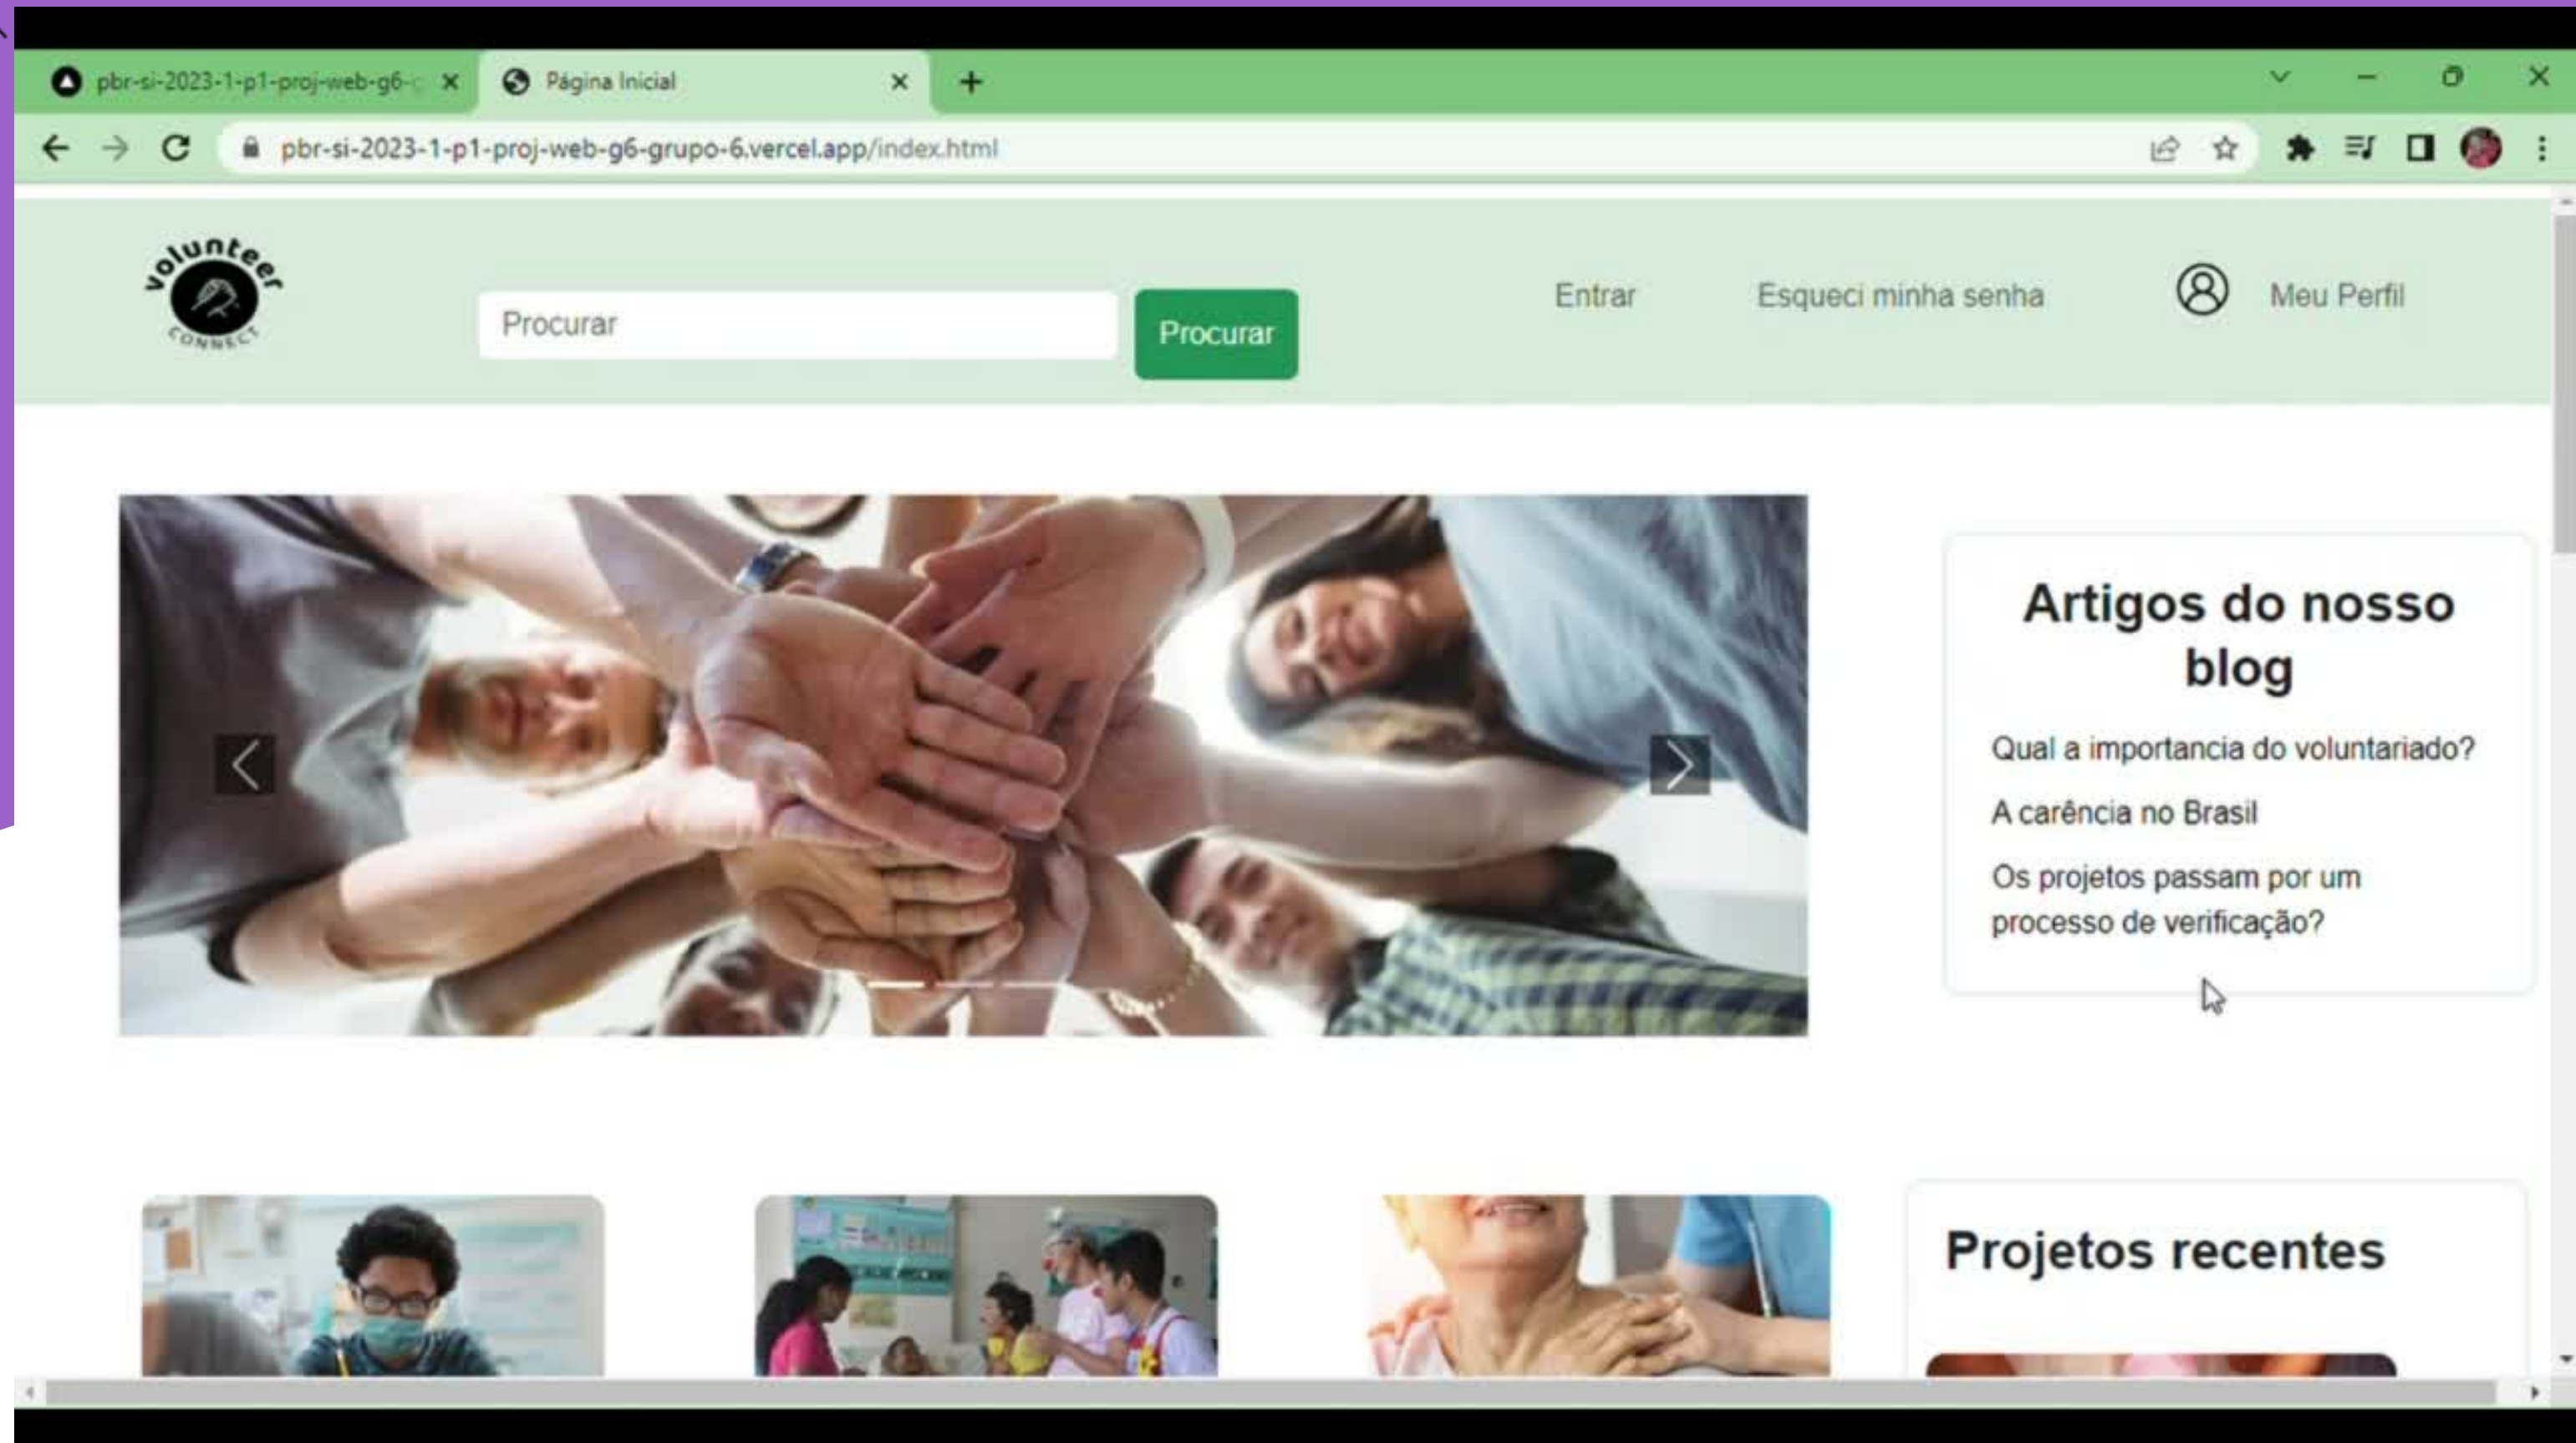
pbr-si-2023-1-p1-proj-web-g6-

Página Inicial

pbr-si-2023-1-p1-proj-web-g6-grupo-6.vercel.app/index.html

volunteer CONNECT

Procurar

Procurar

Entrar

Esqueci minha senha

Meu Perfil

Artigos do nosso blog

Qual a importancia do voluntariado?

A carência no Brasil

Os projetos passam por um processo de verificação?

Projetos recentes